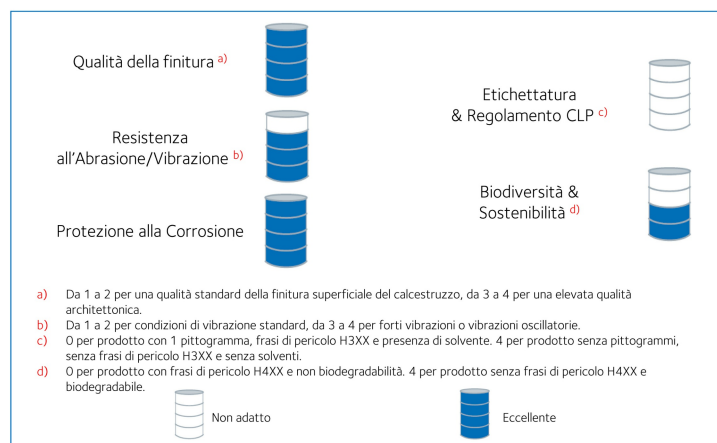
Qualità della finitura a)

Resistenza all'Abrasione/Vibrazione b)

Protezione alla Corrosione

Etichettatura & Regolamento CLP c)

Biodiversità & Sostenibilità d)

a) Da 1 a 2 per una qualità standard della finitura superficiale del calcestruzzo, da 3 a 4 per una elevata qualità architettonica.
b) Da 1 a 2 per condizioni di vibrazione standard, da 3 a 4 per forti vibrazioni o vibrazioni oscillatorie.
c) 0 per prodotto con 1 pittogramma, frasi di pericolo H3XX e presenza di solvente. 4 per prodotto senza pittogrammi, senza frasi di pericolo H3XX e senza solventi.
d) 0 per prodotto con frasi di pericolo H4XX e non biodegradabilità. 4 per prodotto senza frasi di pericolo H4XX e biodegradabile.

Non adatto

Eccellente